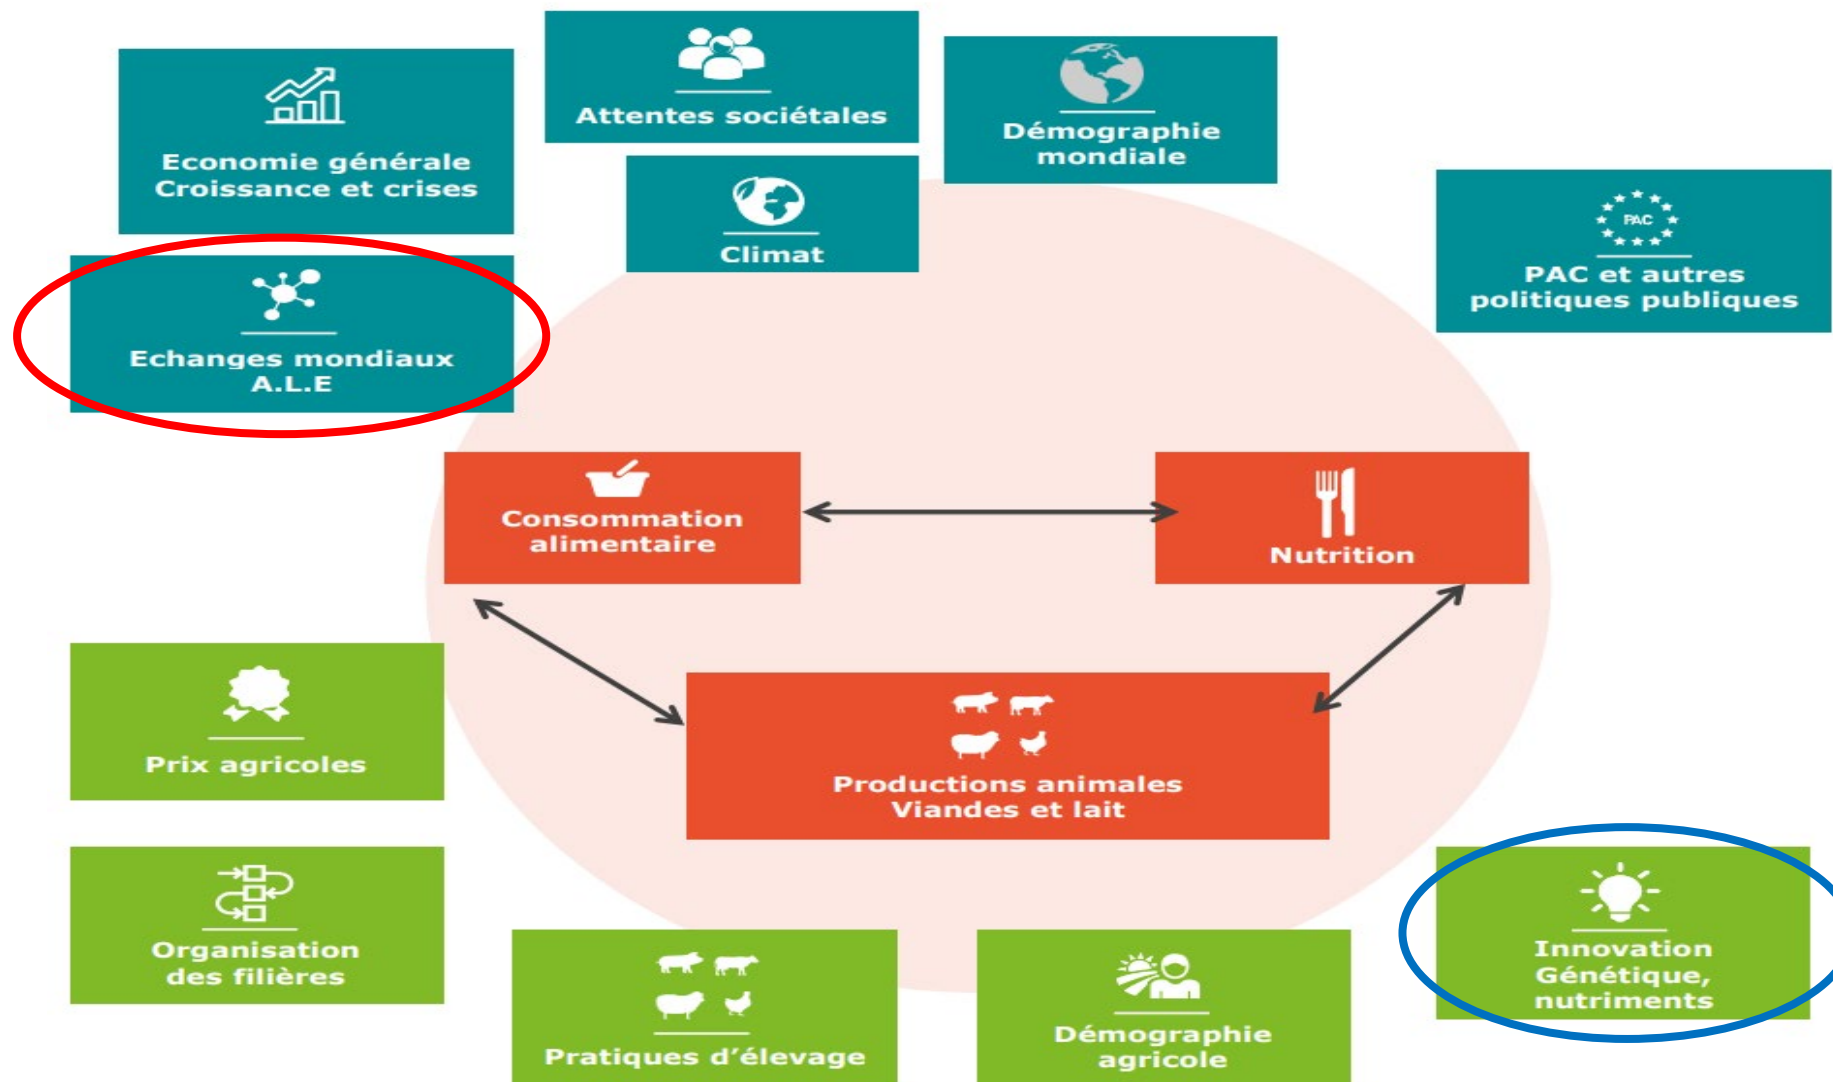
Economie générale
Croissance et crises

Attentes sociétales

Climat

Démographie mondiale

PAC

PAC et autres politiques publiques

Echanges mondiaux
A.L.E

Consommation alimentaire

Nutrition

Productions animales
Viandes et lait

Prix agricoles

Organisation des filières

Pratiques d'élevage

Démographie agricole

Innovation
Génétique, nutriments